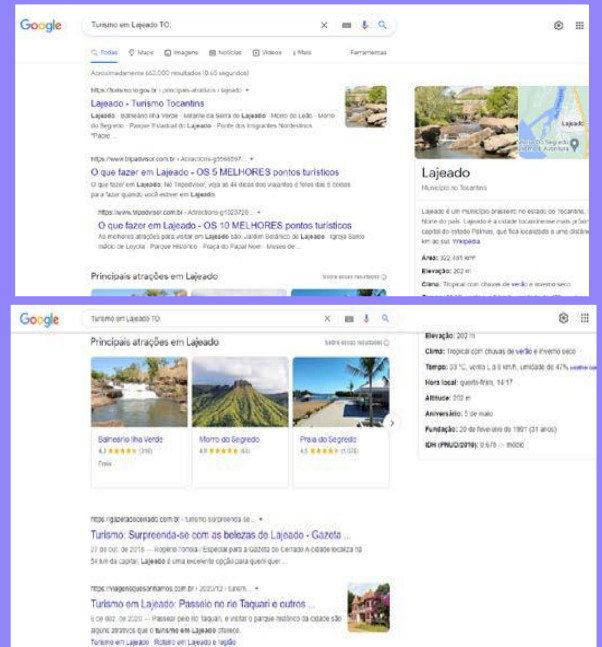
Google

Turismo em Lajeado TO.

Todas  Maps  Imagens  Notícias  Vídeos  Mais  Ferramentas

Aproximadamente 663.000 resultados (0,45 segundos)

https://turismo.to.gov.br › principais-atrativos › lajeado

Lajeado - Turismo Tocantins

Lajeado · Balneário Ilha Verde · Mirante da Serra do Lajeado · Morro do Leão · Morro do Segredo · Parque Estadual do Lajeado · Ponte dos Imigrantes Nordestinos · "Paço ...

https://www.tripadvisor.com.br › Attractions-g5566597... ▾

O que fazer em Lajeado - OS 5 MELHORES pontos turísticos

O que fazer em Lajeado: No Tripadvisor, veja as 44 dicas dos viajantes e fotos das 5 coisas para fazer quando você estiver em Lajeado.

https://www.tripadvisor.com.br › Attractions-g1029720... ▾

O que fazer em Lajeado - OS 10 MELHORES pontos turísticos

As melhores atrações para visitar em Lajeado são: Jardim Botânico de Lajeado · Igreja Santo Inácio de Loyola · Parque Histórico · Parque do Papai Noel · Museu de ...

Principais atrações em Lajeado

Lajeado

Município no Tocantins

Lajeado é um município brasileiro no estado do Tocantins, Norte do país. Lajeado é a cidade tocantinense mais próxima da capital do estado Palmas, que fica localizada a uma distância em ao sul. Wikipédia

Área: 322,491 km²

Elevação: 202 m

Clima: Tropical com chuvas de verão e inverno seco

Google

Turismo em Lajeado TO.

Principais atrações em Lajeado

Sobre esses resultados

Balneário Ilha Verde
4,3 ★★★★★ (310)
Praia

Morro do Segredo
4,9 ★★★★★ (63)

Praia do Segredo
4,5 ★★★★★ (1.076)

Elevação: 202 m

Clima: Tropical com chuvas de verão e inverno seco

Tempo: 33 °C, vento L a 6 km/h, umidade de 47%

Hora local: quarta-feira, 14:17

Altitude: 202 m

Aniversário: 5 de maio

Fundação: 20 de fevereiro de 1991 (31 anos)

IDH (PNUD/2010): 0,678 – médio

https://gazetadocerrado.com.br › turismo-surpreenda-se... ▾

Turismo: Surpreenda-se com as belezas de Lajeado - Gazeta ...

27 de out. de 2016 — Rogério Tomaz / Especial para a Gazeta do Cerrado A cidade localiza-se a 54 km da capital, Lajeado é uma excelente opção para quem quer ...

https://viagensqueeusonhamos.com.br › 2020/12 › turism... ▾

Turismo em Lajeado: Passeio no rio Taquari e outros ...

6 de dez. de 2020 — Passeio pelo rio Taquari, e visite o parque histórico da cidade são alguns atrativos que o turismo em Lajeado oferece.

Turismo em Lajeado · Roteiro em Lajeado e região